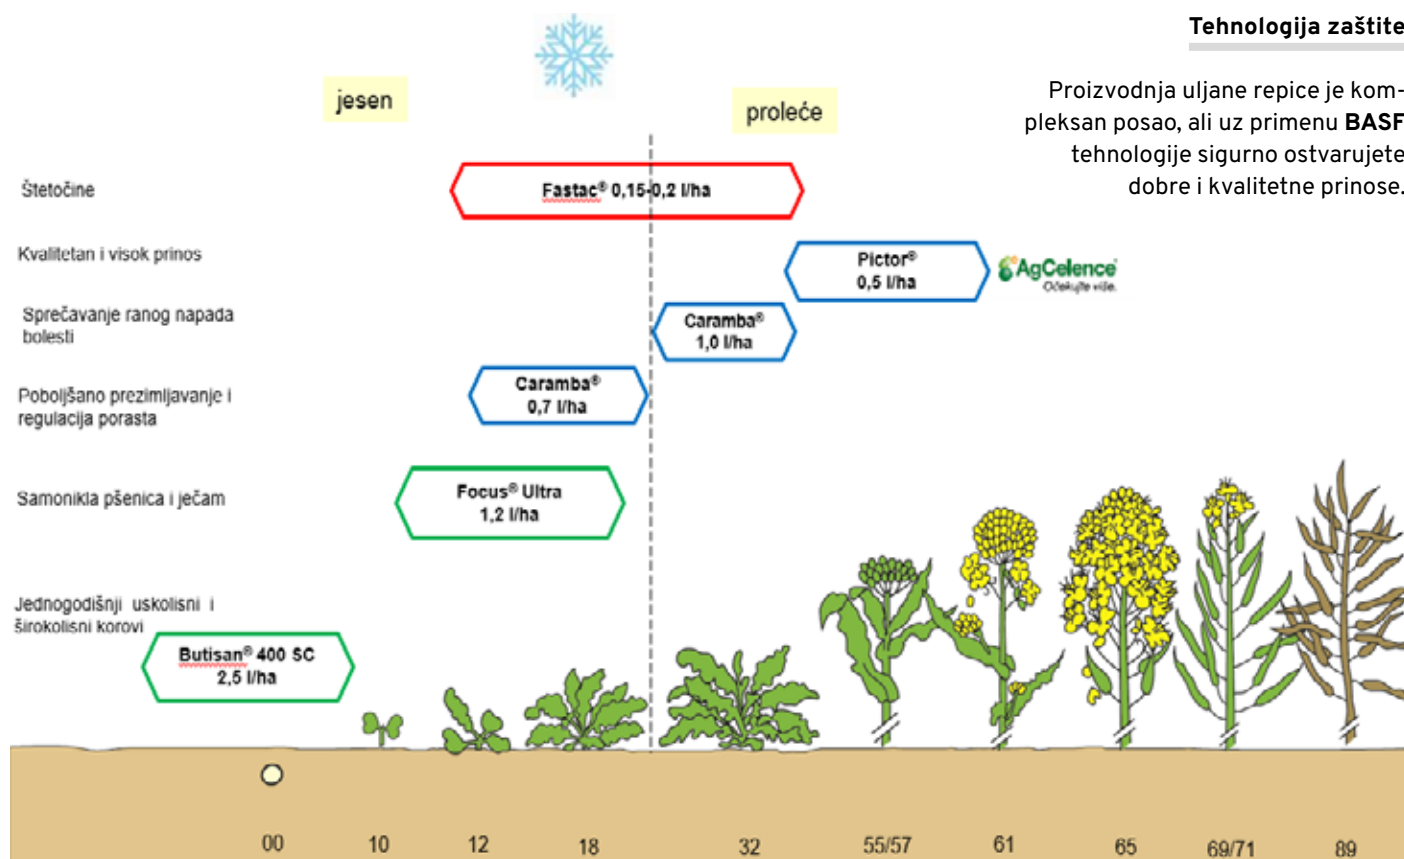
Tehnologija zaštite

Proizvodnja uljane repice je kompleksan posao, ali uz primenu **BASF** tehnologije sigurno ostvarujete dobre i kvalitetne prinose.

jesen

proleće

Štetočine

Fastac® 0,15-0,2 l/ha

Kvalitetan i visok prinos

Pictor® 0,5 l/ha

AgCelence
Očekujte više.

Sprečavanje ranog napada bolesti

Caramba® 1,0 l/ha

Poboljšano prezimljavanje i regulacija porasta

Caramba® 0,7 l/ha

Samonikla pšenica i ječam

Focus® Ultra 1,2 l/ha

Jednogodišnji uskolisni i širokolisni korovi

Butisan® 400 SC 2,5 l/ha

00 10 12 18 32 55/57 61 65 69/71 89